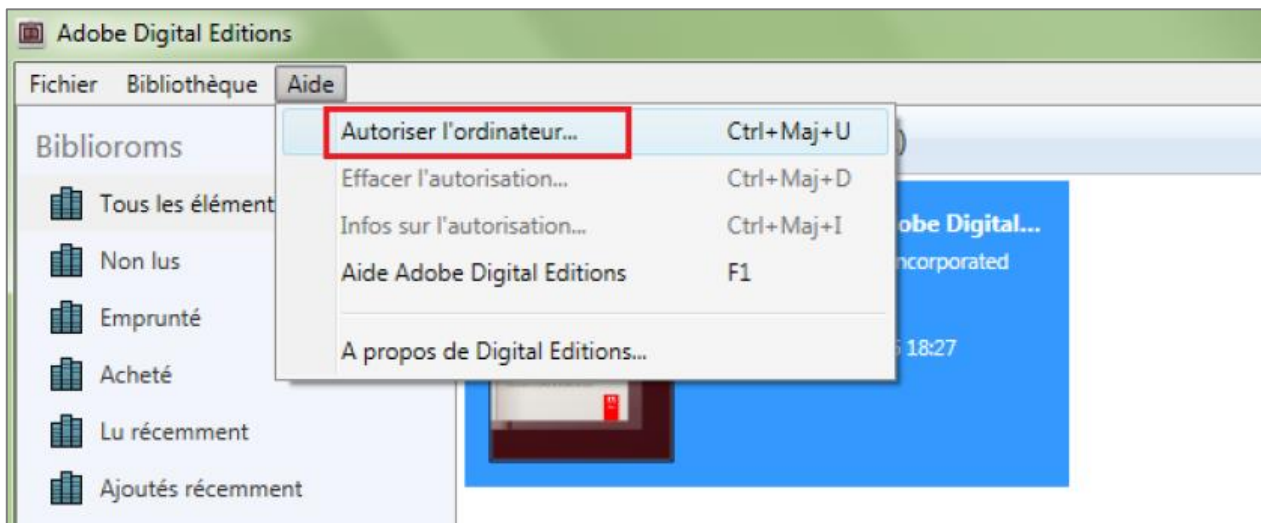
Adobe Digital Editions

Fichier Bibliothèque Aide

Biblioroms

Tous les élément

Non lus

Emprunté

Acheté

Lu récemment

Ajoutés récemment

Autoriser l'ordinateur... Ctrl+Maj+U

Effacer l'autorisation... Ctrl+Maj+D

Infos sur l'autorisation... Ctrl+Maj+I

Aide Adobe Digital Editions F1

A propos de Digital Editions...

obe Digital...

ncorporated

18:27